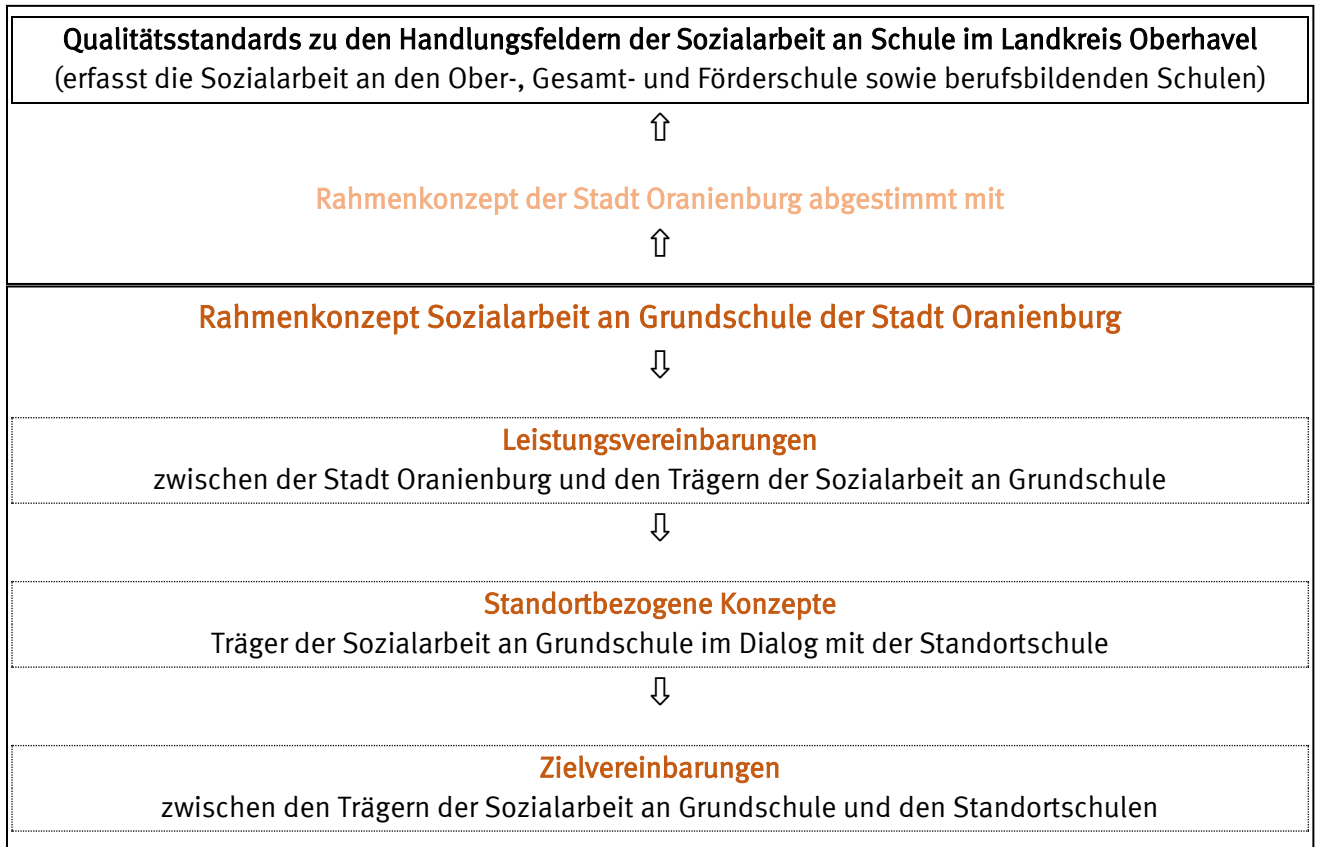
Qualitätsstandards zu den Handlungsfeldern der Sozialarbeit an Schule im Landkreis Oberhavel
(erfasst die Sozialarbeit an den Ober-, Gesamt- und Förderschule sowie berufsbildenden Schulen)

⇧

Rahmenkonzept der Stadt Oranienburg abgestimmt mit

⇧

Rahmenkonzept Sozialarbeit an Grundschule der Stadt Oranienburg

⇩

Leistungsvereinbarungen
zwischen der Stadt Oranienburg und den Trägern der Sozialarbeit an Grundschule

⇩

Standortbezogene Konzepte
Träger der Sozialarbeit an Grundschule im Dialog mit der Standortschule

⇩

Zielvereinbarungen
zwischen den Trägern der Sozialarbeit an Grundschule und den Standortschulen